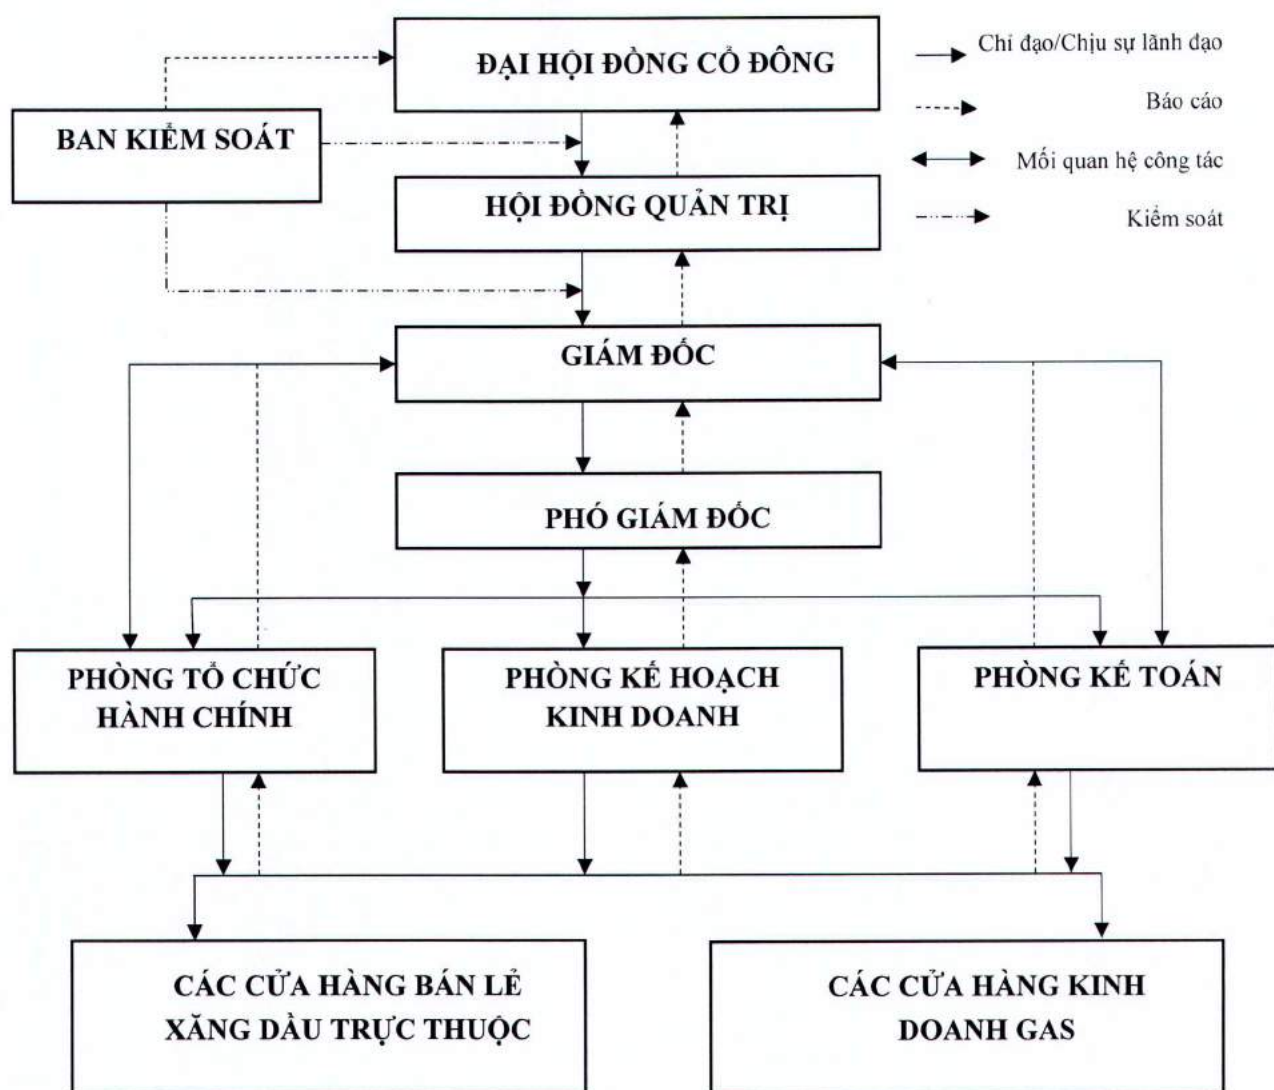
ĐẠI HỘI ĐỒNG CỔ ĐÔNG

Chỉ đạo/Chịu sự lãnh đạo

Báo cáo

Mối quan hệ công tác

Kiểm soát

BAN KIỂM SOÁT

HỘI ĐỒNG QUẢN TRỊ

GIÁM ĐỐC

PHÓ GIÁM ĐỐC

PHÒNG TỔ CHỨC HÀNH CHÍNH

PHÒNG KẾ HOẠCH KINH DOANH

PHÒNG KẾ TOÁN

CÁC CỬA HÀNG BÁN LẺ XĂNG DẦU TRỰC THUỘC

CÁC CỬA HÀNG KINH DOANH GAS